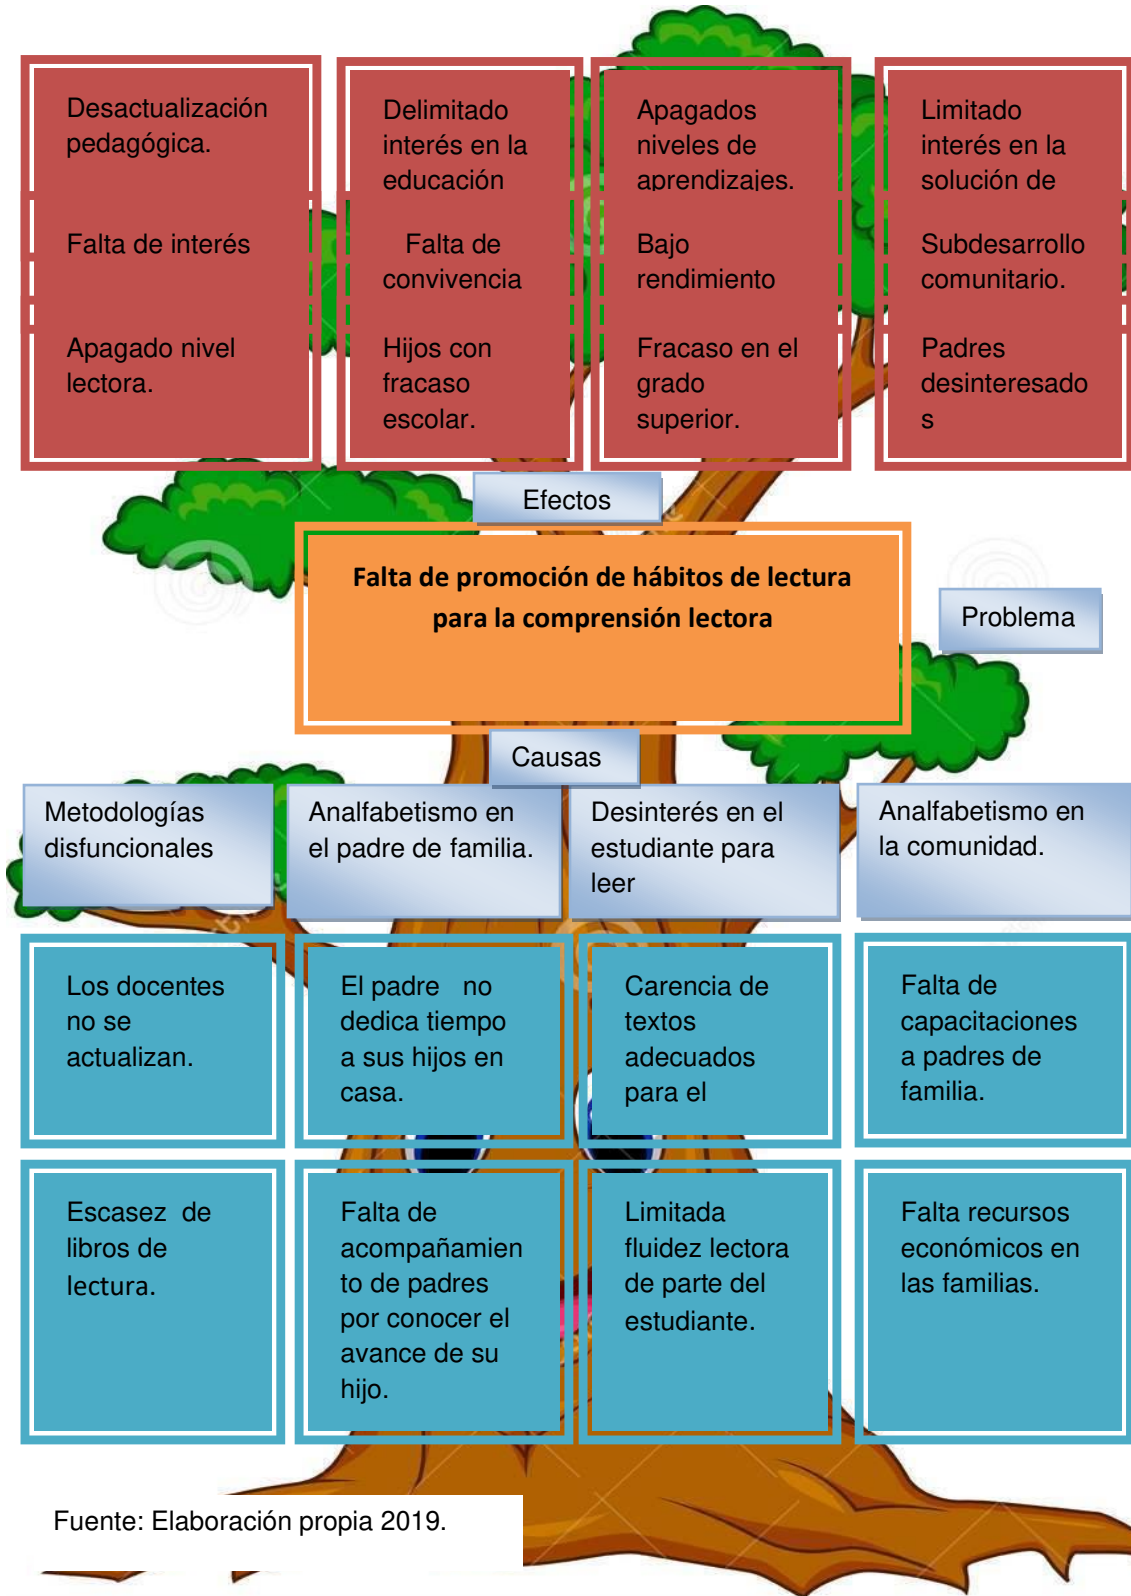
Desactualización pedagógica.

Falta de interés

Apagado nivel lectora.

Delimitado interés en la educación

Falta de convivencia

Hijos con fracaso escolar.

Apagados niveles de aprendizajes.

Bajo rendimiento

Fracaso en el grado superior.

Limitado interés en la solución de

Subdesarrollo comunitario.

Padres desinteresado s

Efectos

Falta de promoción de hábitos de lectura para la comprensión lectora

Problema

Causas

Metodologías disfuncionales

Analfabetismo en el padre de familia.

Desinterés en el estudiante para leer

Analfabetismo en la comunidad.

Los docentes no se actualizan.

El padre no dedica tiempo a sus hijos en casa.

Carencia de textos adecuados para el

Falta de capacitaciones a padres de familia.

Escasez de libros de lectura.

Falta de acompañamiento de padres por conocer el avance de su hijo.

Limitada fluidez lectora de parte del estudiante.

Falta recursos económicos en las familias.

Fuente: Elaboración propia 2019.